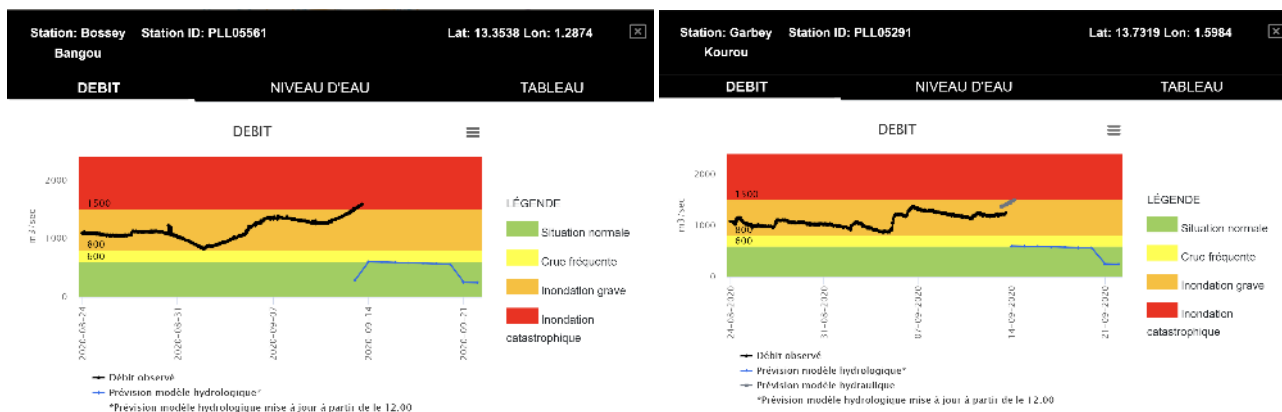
Station: Bossey Bangou Station ID: PLL05561 Lat: 13.3538 Lon: 1.2874

DEBIT NIVEAU D'EAU TABLEAU

DEBIT

2000
1500
1000
800
600
0
m 3/sec

2020-08-24
2020-08-31
2020-09-07
2020-09-14
2020-09-21

LÉGENDE
Situation normale
Crue fréquente
Inondation grave
Inondation catastrophique

Débit observé
Prévision modèle hydrologique*
*Prévision modèle hydrologique mise à jour à partir de le 12.00

Station: Garbey Kourou Station ID: PLL05291 Lat: 13.7319 Lon: 1.5984

DEBIT NIVEAU D'EAU TABLEAU

DEBIT

2000
1500
1000
800
600
0
m3/sec

24-08-2020
31-08-2020
07-09-2020
14-09-2020
21-09-2020

LÉGENDE
Situation normale
Crue fréquente
Inondation grave
Inondation catastrophique

Débit observé
Prévision modèle hydrologique*
Prévision modèle hydraulique
*Prévision modèle hydrologique mise à jour à partir de le 12.00